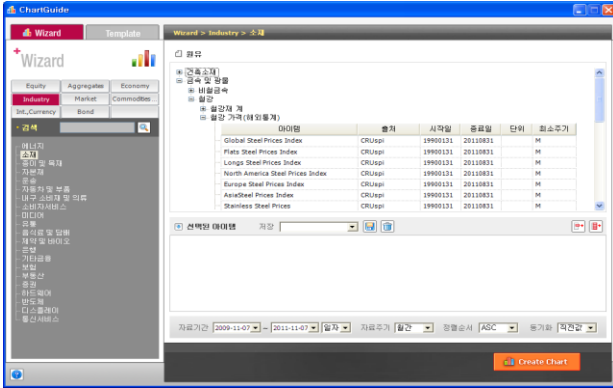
ChartGuide

Wizard | Template

Wizard

Equity | Aggregates | Economy
Industry | Market | Commodities
Int.,Currency | Bond

검색

에너지
소재
종이 및 목재
자본재
운송
자동차 및 부품
내구 소비재 및 의류
소비자서비스
미디어
유통
음식료 및 담배
제약 및 바이오
은행
기타금융
보험
부동산
증권
하드웨어
반도체
디스플레이
통신서비스

Wizard > Industry > 소재

광유

건축소재
금속 및 광물
비철금속
철강
철강재 계
철강 가격(해외통계)

| 아이템 | 출처 | 시작일 | 종료일 | 단위 | 최소주기 |
|---|---|---|---|---|---|
| Global Steel Prices Index | CRUspi | 19900131 | 20110831 | | M |
| Flats Steel Prices Index | CRUspi | 19900131 | 20110831 | | M |
| Longs Steel Prices Index | CRUspi | 19900131 | 20110831 | | M |
| North America Steel Prices Index | CRUspi | 19900131 | 20110831 | | M |
| Europe Steel Prices Index | CRUspi | 19900131 | 20110831 | | M |
| AsiaSteel Prices Index | CRUspi | 19900131 | 20110831 | | M |
| Stainless Steel Prices | CRUspi | 19900131 | 20110831 | | M |

선택된 아이템 저장

자료기간 2009-11-07 ~ 2011-11-07 일자 자료주기 월간 정렬순서 ASC 통계화 직전값

Create Chart